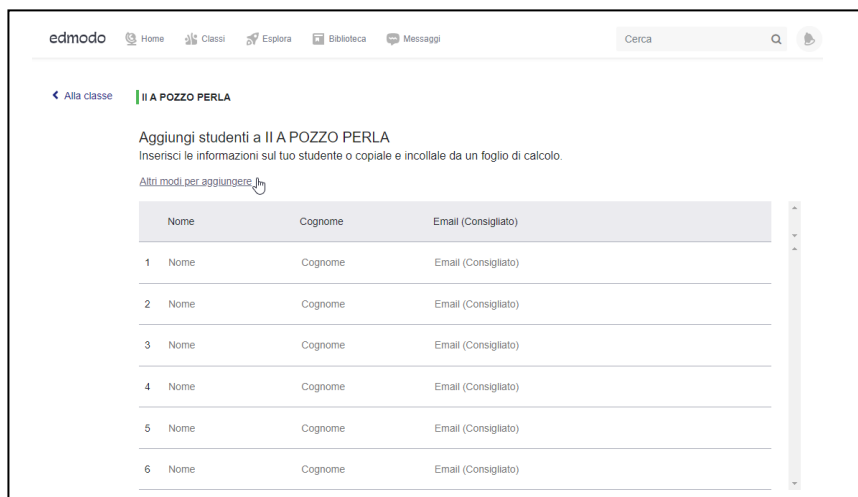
edmodo Home Classi Esplora Biblioteca Messaggi Cerca

Alla classe

II A POZZO PERLA

Aggiungi studenti a II A POZZO PERLA
Inserisci le informazioni sul tuo studente o copiale e incollale da un foglio di calcolo.

Altri modi per aggiungere

| | Nome | Cognome | Email (Consigliato) |
|---|---|---|---|
| 1 | Nome | Cognome | Email (Consigliato) |
| 2 | Nome | Cognome | Email (Consigliato) |
| 3 | Nome | Cognome | Email (Consigliato) |
| 4 | Nome | Cognome | Email (Consigliato) |
| 5 | Nome | Cognome | Email (Consigliato) |
| 6 | Nome | Cognome | Email (Consigliato) |